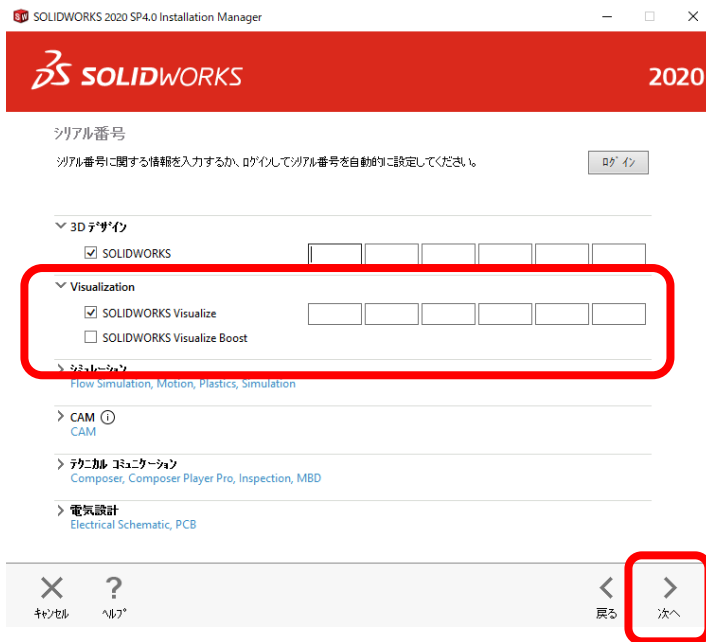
SOLIDWORKS 2020 SP4.0 Installation Manager

SOLIDWORKS

2020

シリアル番号

シリアル番号に関する情報を入力するか、ログインしてシリアル番号を自動的に設定してください。

ログイン

3D デザイン

SOLIDWORKS

Visualization

SOLIDWORKS Visualize

SOLIDWORKS Visualize Boost

シミュレーション
Flow Simulation, Motion, Plastics, Simulation

CAM
CAM

テクニカル コミュニケーション
Composer, Composer Player Pro, Inspection, MBD

電気設計
Electrical Schematic, PCB

キャンセル

ヘルプ

戻る

次へ